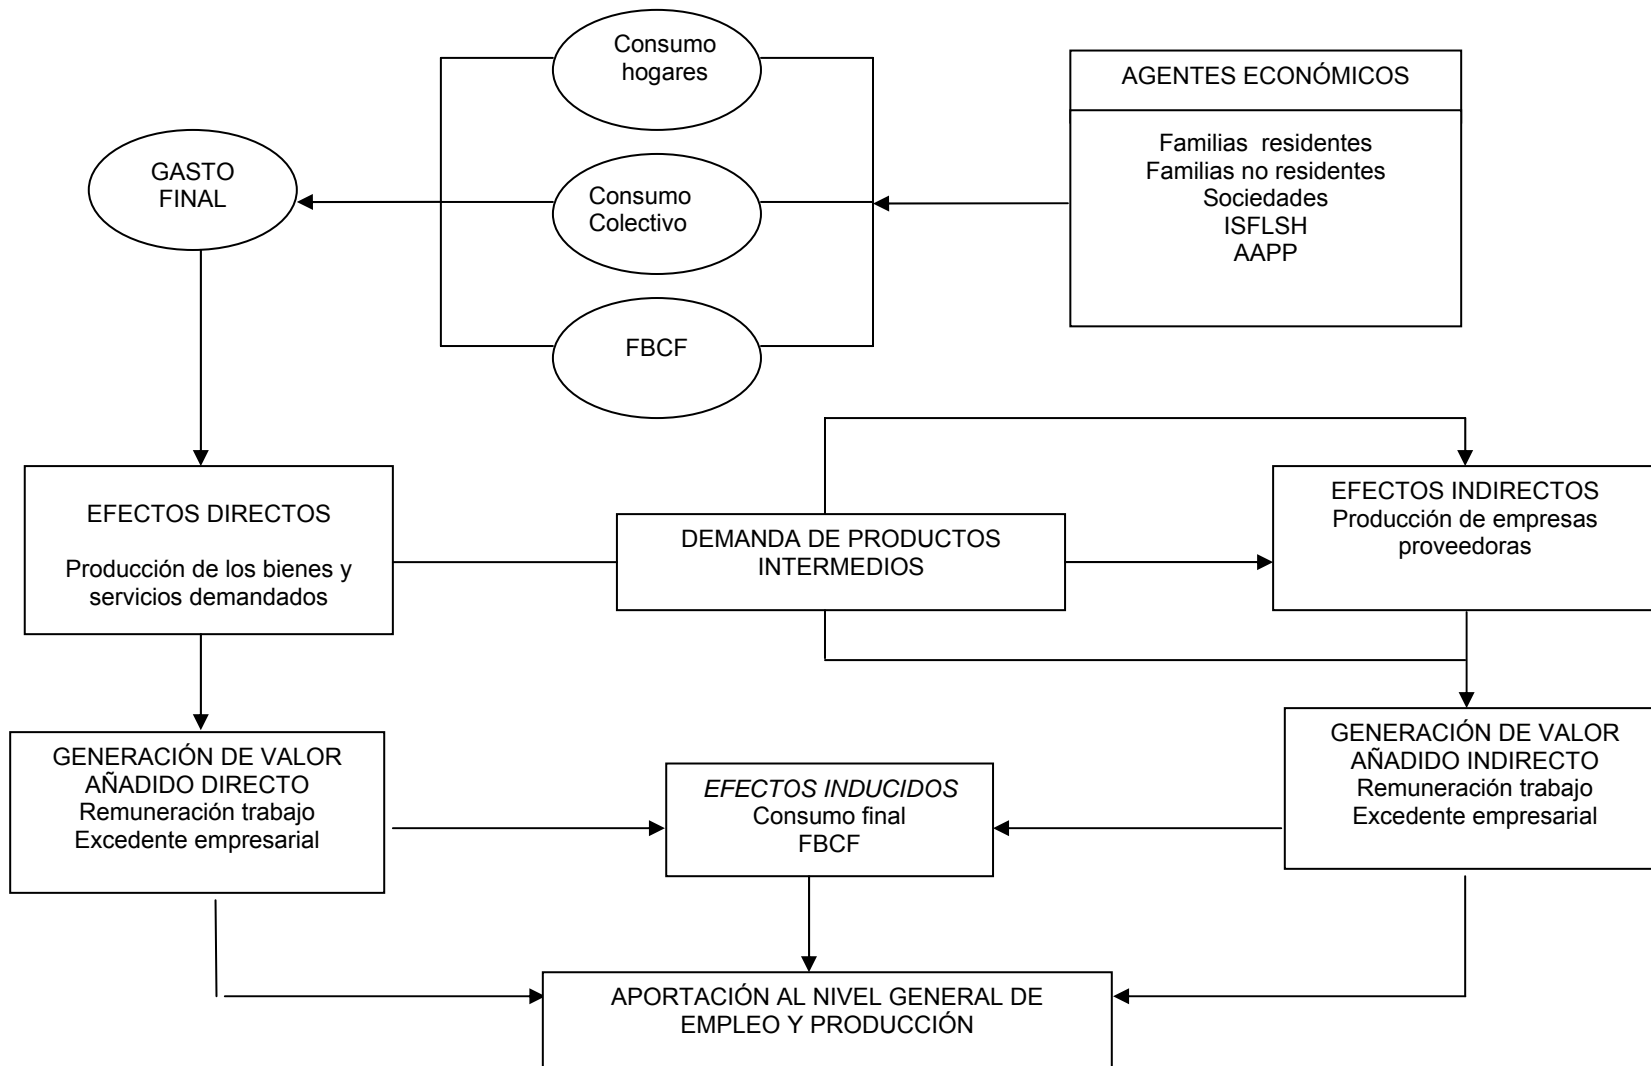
Consumo hogares

AGENTES ECONÓMICOS

Familias residentes
Familias no residentes
Sociedades
ISFLSH
AAPP

GASTO FINAL

Consumo Colectivo

FBCF

EFECTOS DIRECTOS

Producción de los bienes y servicios demandados

DEMANDA DE PRODUCTOS INTERMEDIOS

EFECTOS INDIRECTOS
Producción de empresas proveedoras

GENERACIÓN DE VALOR AÑADIDO DIRECTO
Remuneración trabajo
Excedente empresarial

*EFECTOS INDUCIDOS*
Consumo final
FBCF

GENERACIÓN DE VALOR AÑADIDO INDIRECTO
Remuneración trabajo
Excedente empresarial

APORTACIÓN AL NIVEL GENERAL DE EMPLEO Y PRODUCCIÓN